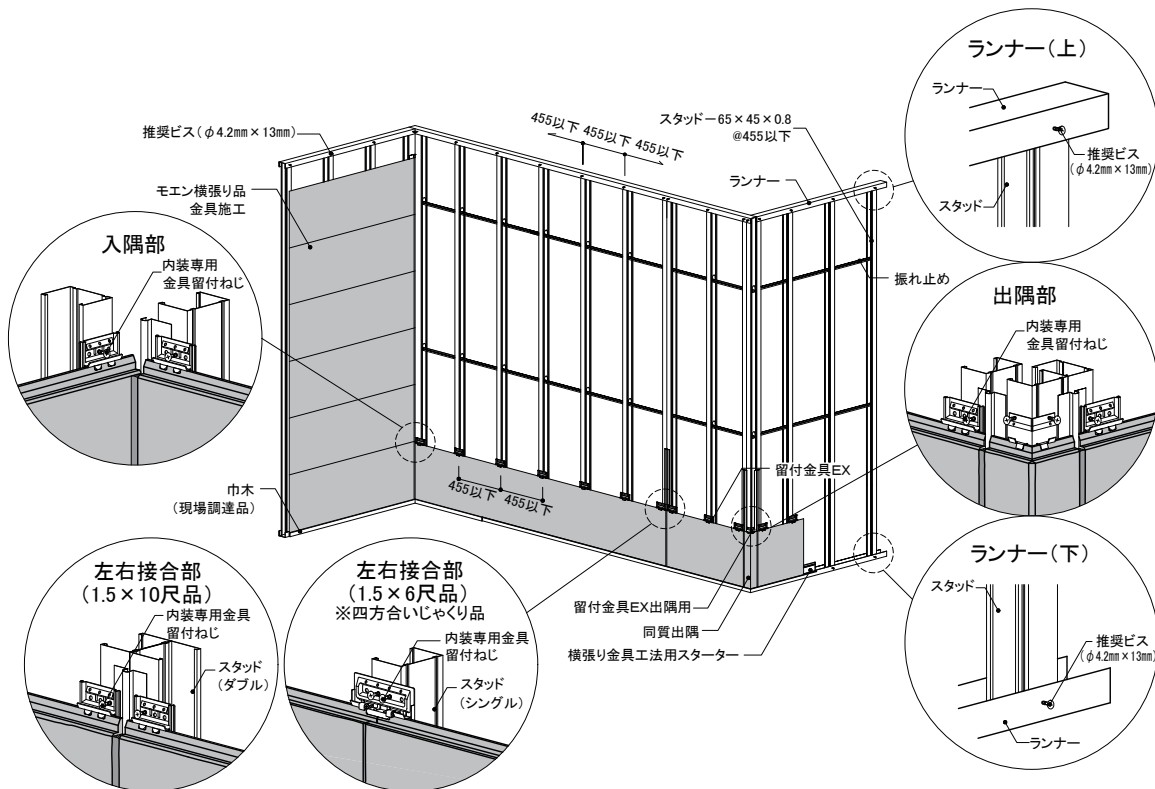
推奨ビス（$\phi$ 4.2mm × 13mm）

455以下 455以下 455以下

スタッド－65 × 45 × 0.8 @455以下

ランナー（上）

ランナー

推奨ビス（$\phi$ 4.2mm × 13mm）

スタッド

ランナー

モエン横張り品 金具施工

入隅部

内装専用 金具留付ねじ

振れ止め

出隅部

内装専用 金具留付ねじ

留付金具EX

455以下 455以下

巾木（現場調達品）

ランナー（下）

左右接合部（1.5 × 10尺品）

内装専用金具 留付ねじ

スタッド（ダブル）

左右接合部（1.5 × 6尺品）※四方合いじゃくり品

内装専用金具 留付ねじ

スタッド（シングル）

留付金具EX出隅用

同質出隅

横張り金具工法用スターター

スタッド

推奨ビス（$\phi$ 4.2mm × 13mm）

ランナー